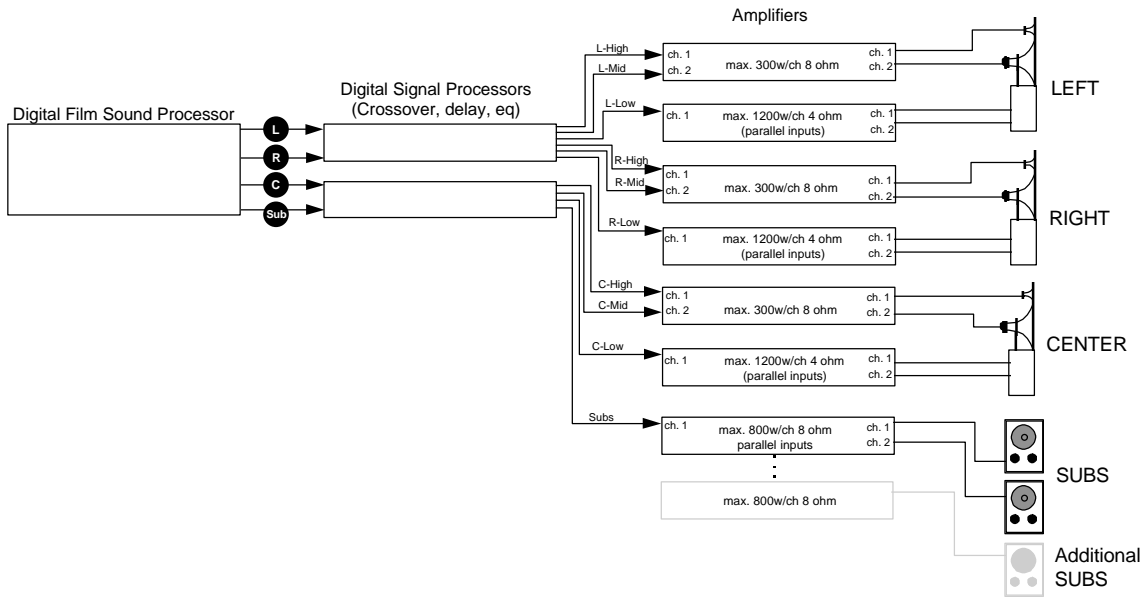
Amplifiers

Digital Film Sound Processor

L
R
C
Sub

Digital Signal Processors
(Crossover, delay, eq)

L-High
L-Mid
ch. 1
ch. 2
max. 300w/ch 8 ohm
ch. 1
ch. 2

L-Low
ch. 1
max. 1200w/ch 4 ohm
(parallel inputs)
ch. 1
ch. 2

LEFT

R-High
R-Mid
ch. 1
ch. 2
max. 300w/ch 8 ohm
ch. 1
ch. 2

R-Low
ch. 1
max. 1200w/ch 4 ohm
(parallel inputs)
ch. 1
ch. 2

RIGHT

C-High
C-Mid
ch. 1
ch. 2
max. 300w/ch 8 ohm
ch. 1
ch. 2

C-Low
ch. 1
max. 1200w/ch 4 ohm
(parallel inputs)
ch. 1
ch. 2

CENTER

Subs
ch. 1
max. 800w/ch 8 ohm
parallel inputs
ch. 1
ch. 2

SUBS

max. 800w/ch 8 ohm

Additional
SUBS